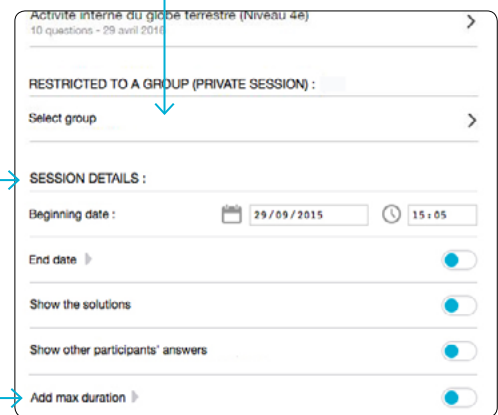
Activité interne du globe terrestre (Niveau 4e)
10 questions - 29 avril 2016

RESTRICTED TO A GROUP (PRIVATE SESSION) :

Select group

SESSION DETAILS :

Beginning date : 29/09/2015 15:05

End date

Show the solutions

Show other participants' answers

Add max duration